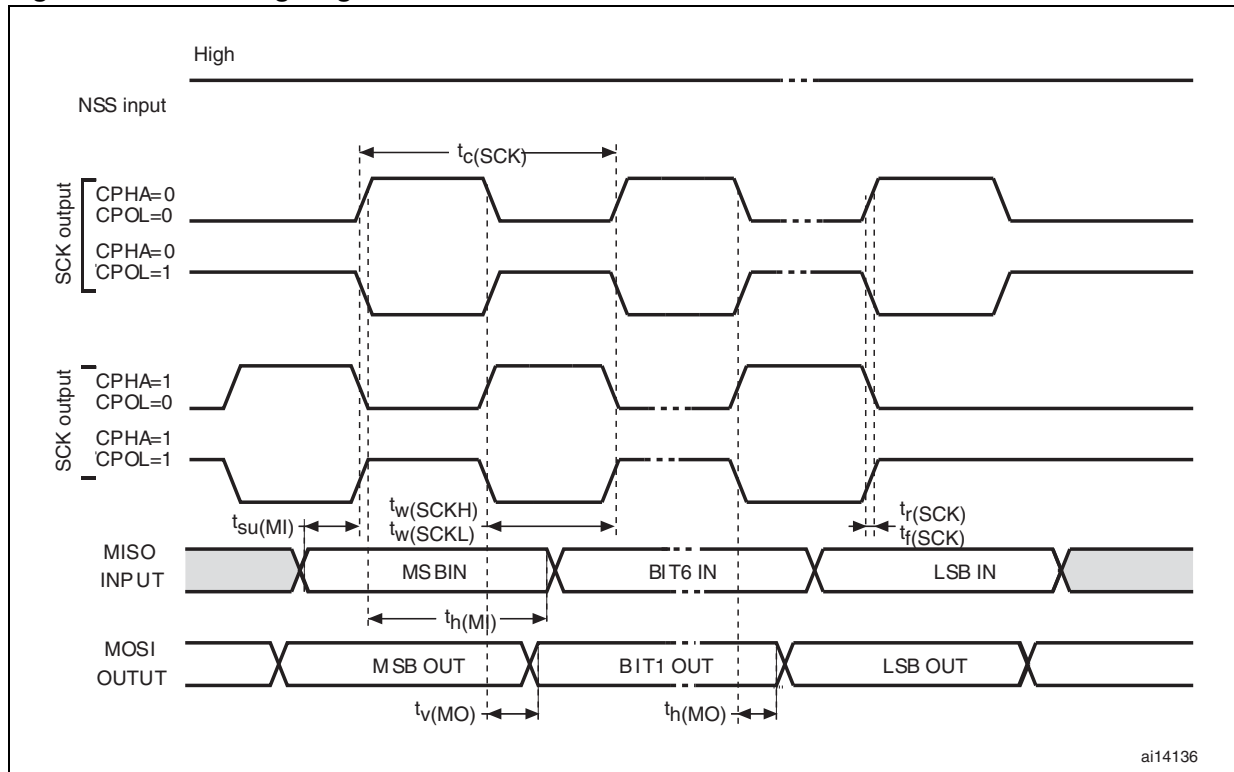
High

NSS input

$t_{c(SCK)}$

SCK output

CPHA=0
CPOL=0

CPHA=0
CPOL=1

SCK output

CPHA=1
CPOL=0

CPHA=1
CPOL=1

$t_{su(MI)}$

$t_{w(SCKH)}$
$t_{w(SCKL)}$

$t_{r(SCK)}$
$t_{f(SCK)}$

MISO
INPUT

MS BIN

BIT6 IN

LSB IN

$t_{h(MI)}$

MOSI
OUTUT

M SB OUT

B IT1 OUT

LSB OUT

$t_{v(MO)}$

$t_{h(MO)}$

ai14136